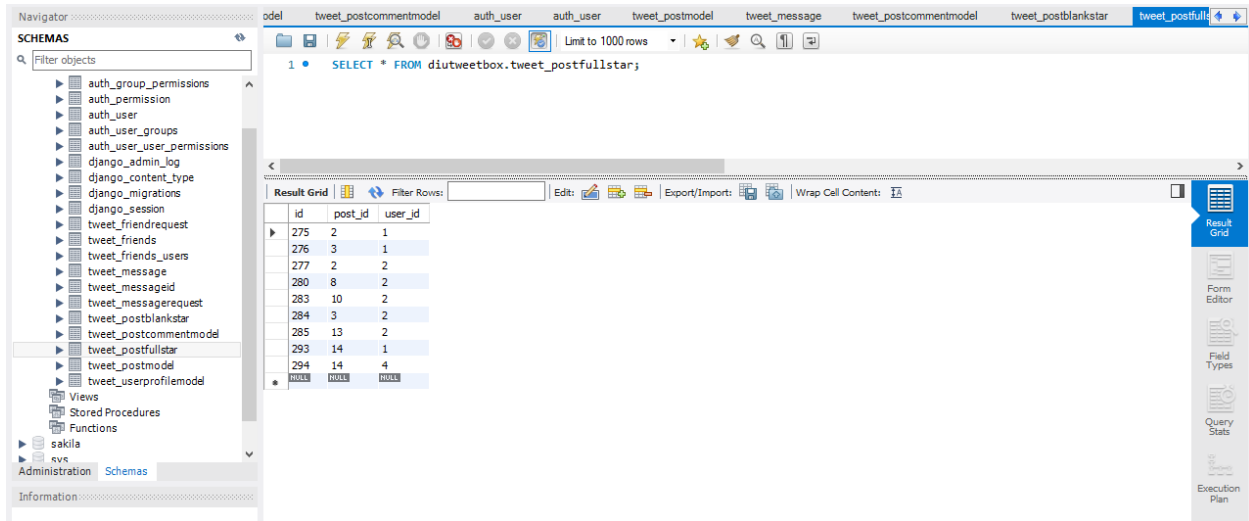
Navigator

SCHEMAS

Filter objects

auth_group_permissions
auth_permission
auth_user
auth_user_groups
auth_user_user_permissions
django_admin_log
django_content_type
django_migrations
django_session
tweet_friendrequest
tweet_friends
tweet_friends_users
tweet_message
tweet_messageid
tweet_messagerequest
tweet_postblankstar
tweet_postcommentmodel
tweet_postfullstar
tweet_postmodel
tweet_userprofilemodel
Views
Stored Procedures
Functions
sakila
sys

Administration Schemas

Information

odel tweet_postcommentmodel auth_user auth_user tweet_postmodel tweet_message tweet_postcommentmodel tweet_postblankstar tweet_postfullst

Limit to 1000 rows

1 SELECT * FROM diutweetbox.tweet_postfullstar;

Result Grid Filter Rows: Edit: Export/Import: Wrap Cell Content:

| id | post_id | user_id |
|---|---|---|
| 275 | 2 | 1 |
| 276 | 3 | 1 |
| 277 | 2 | 2 |
| 280 | 8 | 2 |
| 283 | 10 | 2 |
| 284 | 3 | 2 |
| 285 | 13 | 2 |
| 293 | 14 | 1 |
| 294 | 14 | 4 |
| NULL | NULL | NULL |

Result Grid

Form Editor

Field Types

Query Stats

Execution Plan